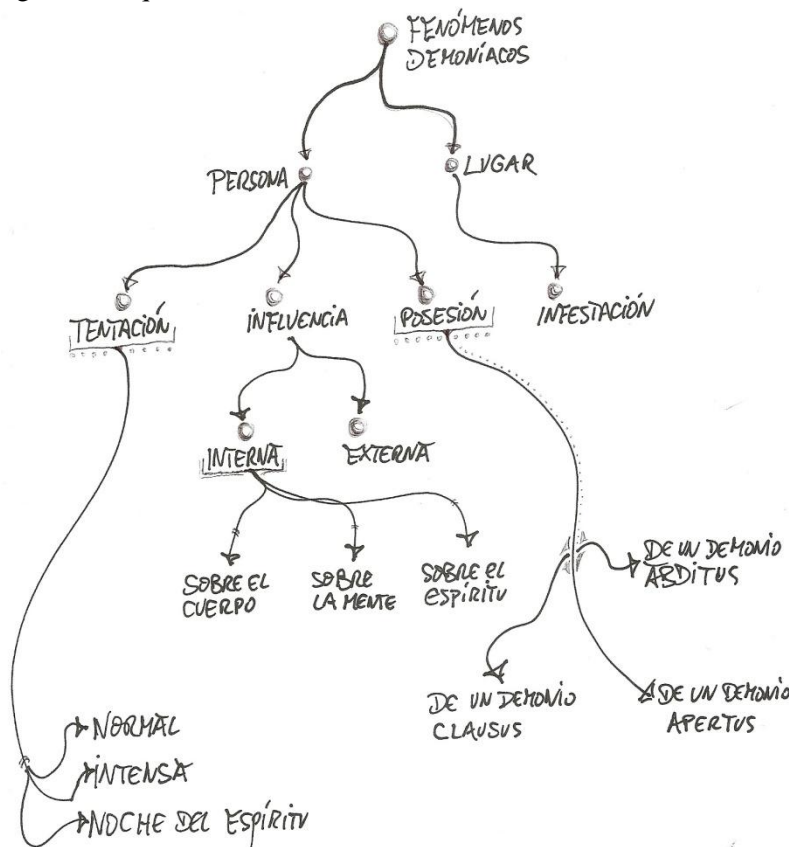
FENÓMENOS DEMONÍACOS

PERSONA

LUGAR

TENTACIÓN

INFLUENCIA

POSESIÓN

INFESTACIÓN

INTERNA

EXTERNA

SOBRE EL CUERPO

SOBRE LA MENTE

SOBRE EL ESPÍRITU

DE UN DEMONIO ABDITUS

DE UN DEMONIO CLAUSUS

DE UN DEMONIO APERTUS

NORMAL

INTENSA

NOCHE DEL ESPÍRITU